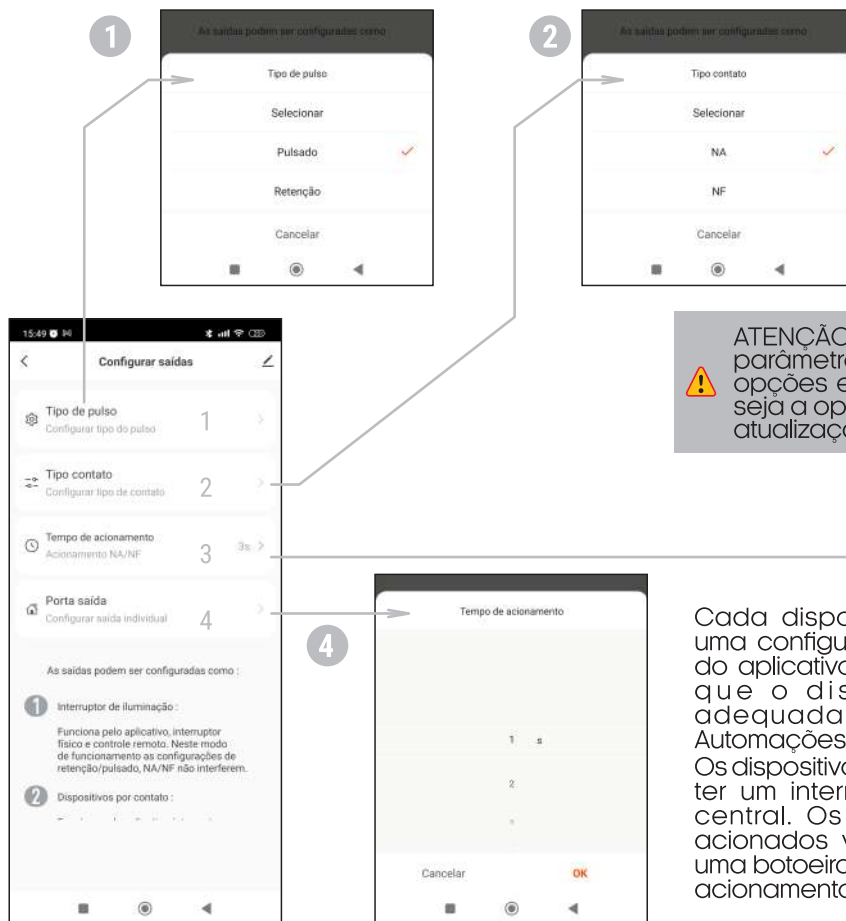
1

As saídas podem ser configuradas como

Tipo de pulso

Selecionar

Pulsado

Retenção

Cancelar

2

As saídas podem ser configuradas como

Tipo contato

Selecionar

NA

NF

Cancelar

15:49

Configurar saídas

Tipo de pulso
Configurar tipo do pulso
1

Tipo contato
Configurar tipo de contato
2

Tempo de acionamento
Acionamento NA/NF
3
3s

Porta saída
Configurar saída individual
4

As saídas podem ser configuradas como :

1 Interruptor de iluminação :

Funciona pelo aplicativo, interruptor físico e controle remoto. Neste modo de funcionamento as configurações de retenção/pulsado, NA/NF não interferem.

2 Dispositivos por contato :

ATENÇÃO parâmetro opções e seja a op atualizaçã

4

Tempo de acionamento

1 s

2

1

Cancelar

OK

Cada dispo uma configu do aplicativo que o dis adequada Automações Os dispositivo ter um inter central. Os acionados v uma botoeira acionamento